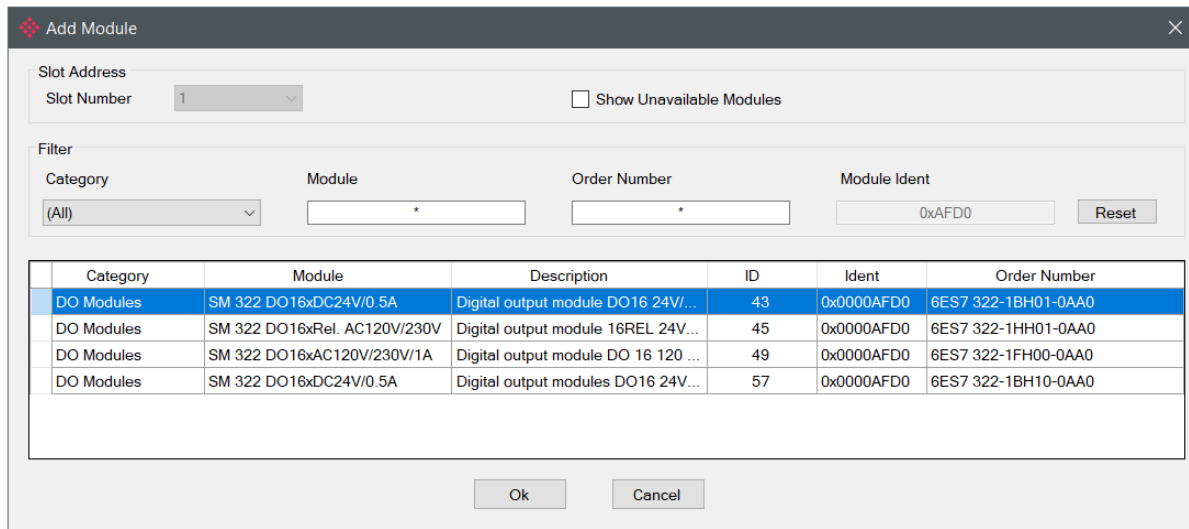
Add Module

Slot Address
Slot Number 1
Show Unavailable Modules

Filter
Category (All)
Module *
Order Number *
Module Ident 0xAFD0
Reset

| Category | Module | Description | ID | Ident | Order Number |
|---|---|---|---|---|---|
| DO Modules | SM 322 DO16xDC24V/0.5A | Digital output module DO16 24V/... | 43 | 0x0000AFD0 | 6ES7 322-1BH01-0AA0 |
| DO Modules | SM 322 DO16xRel. AC120V/230V | Digital output module 16REL 24V... | 45 | 0x0000AFD0 | 6ES7 322-1HH01-0AA0 |
| DO Modules | SM 322 DO16xAC120V/230V/1A | Digital output module DO 16 120 ... | 49 | 0x0000AFD0 | 6ES7 322-1FH00-0AA0 |
| DO Modules | SM 322 DO16xDC24V/0.5A | Digital output modules DO16 24V... | 57 | 0x0000AFD0 | 6ES7 322-1BH10-0AA0 |

Ok
Cancel